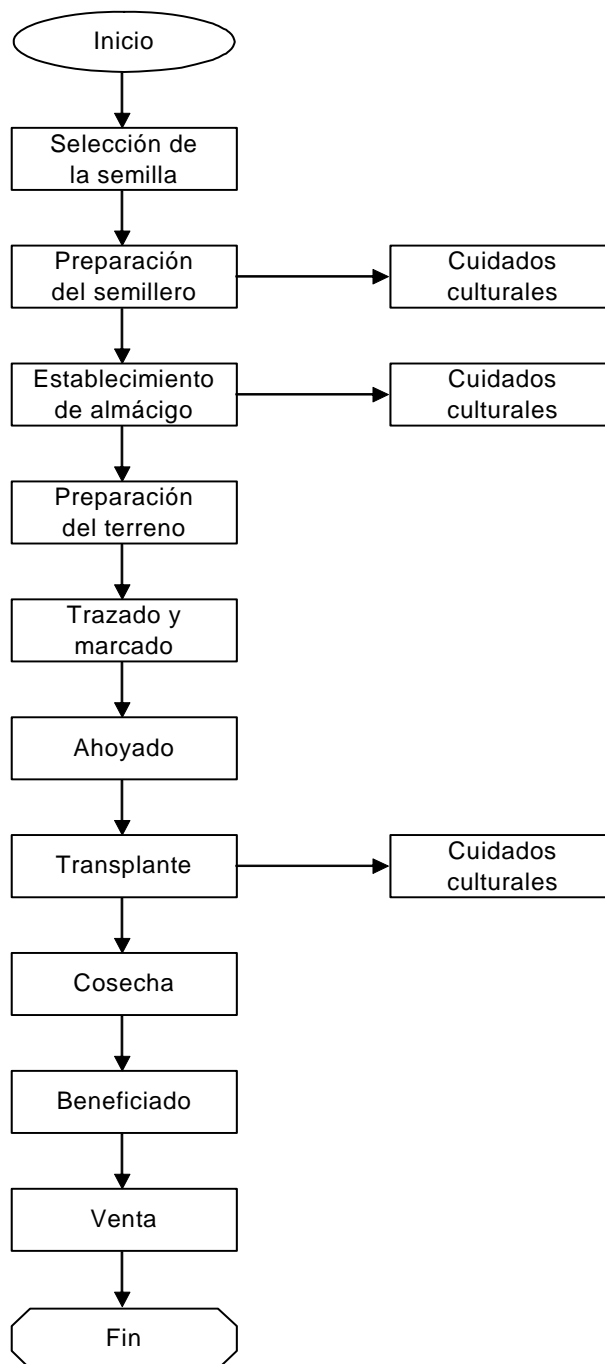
Inicio

Selección de la semilla

Preparación del semillero

Cuidados culturales

Establecimiento de almácigo

Cuidados culturales

Preparación del terreno

Trazado y marcado

Ahoyado

Transplante

Cuidados culturales

Cosecha

Beneficiado

Venta

Fin